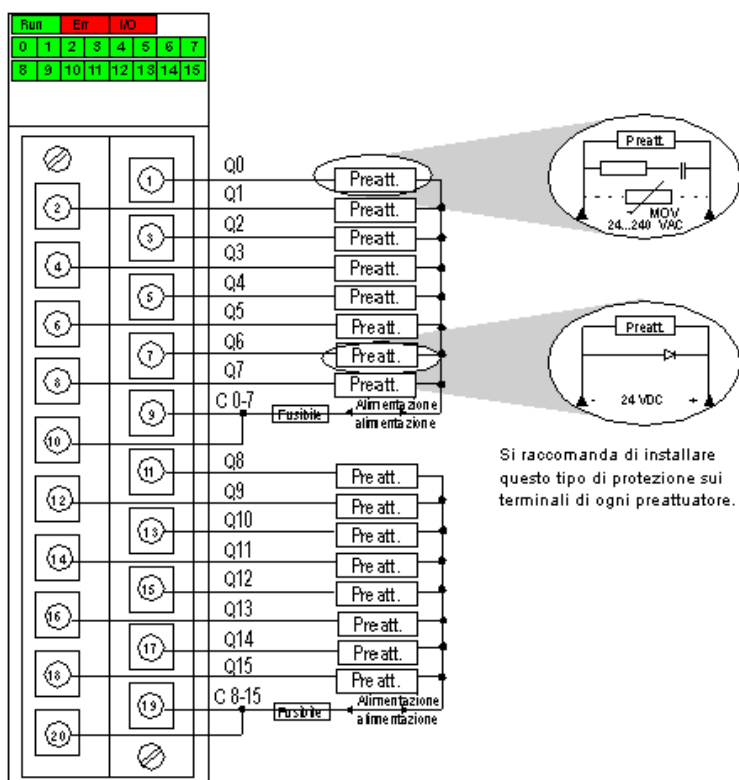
Run Err I/O

0 1 2 3 4 5 6 7

8 9 10 11 12 13 14 15

1 2 3 4 5 6 7 8 9 10 11 12 13 14 15 16 17 18 19 20

Q0 Preatt.
Q1 Preatt.
Q2 Preatt.
Q3 Preatt.
Q4 Preatt.
Q5 Preatt.
Q6 Preatt.
Q7 Preatt.
C 0-7 Fusibile Alimentazione alimentazione

Q8 Preatt.
Q9 Preatt.
Q10 Preatt.
Q11 Preatt.
Q12 Preatt.
Q13 Preatt.
Q14 Preatt.
Q15 Preatt.
C 8-15 Fusibile Alimentazione alimentazione

Preatt.
MOV
24...240 VAC

Preatt.
- 24 VDC +

Si raccomanda di installare questo tipo di protezione sui terminali di ogni preattuatore.